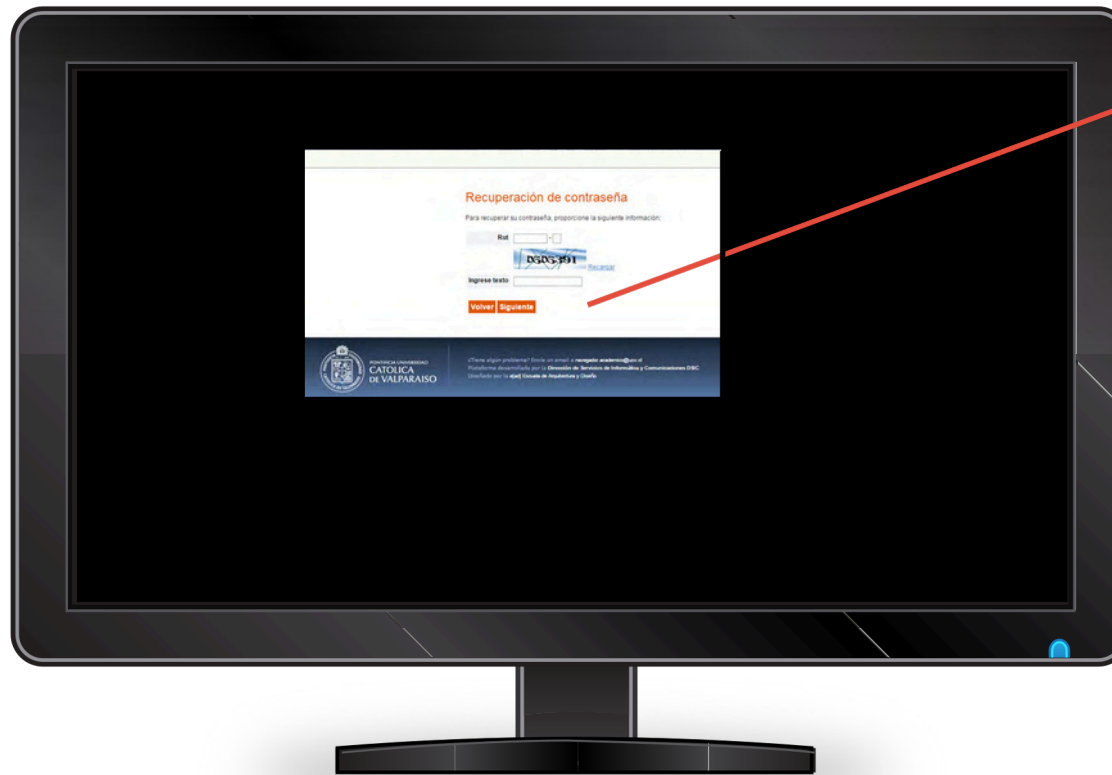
Recuperación de contraseña

Para recuperar su contraseña, proporcione la siguiente información:

Rut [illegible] -

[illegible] Recargar

Ingrese texto

Volver Siguiente

PONTIFICIA UNIVERSIDAD CATOLICA DE VALPARAISO

¿Tiene algún problema? Envíe un email a navegador.academico@ucv.cl
Plataforma desarrollada por la Dirección de Servicios de Informática y Comunicaciones DSIC
Diseñado por la e[ad] Escuela de Arquitectura y Diseño